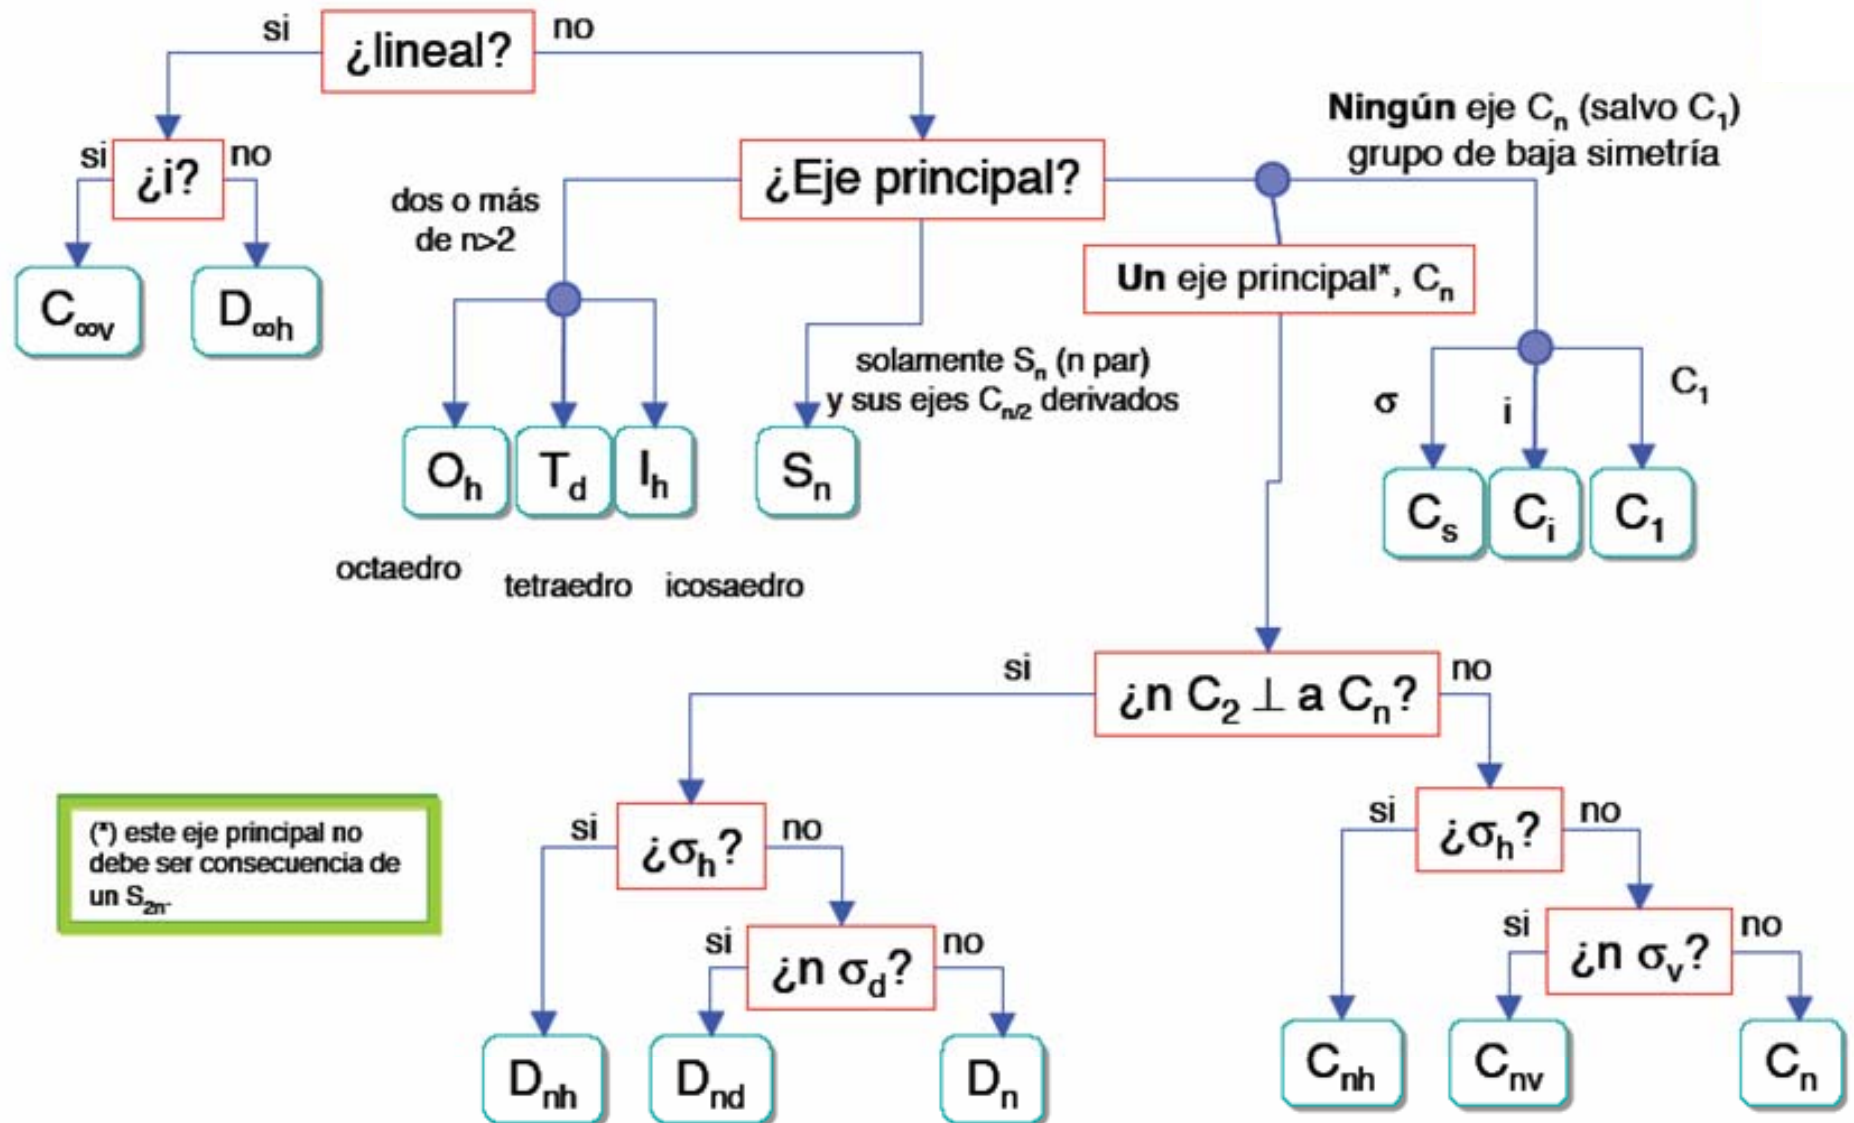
si ¿lineal? no

si ¿i? no

$C_{\infty v}$ $D_{\infty h}$

¿Eje principal?

dos o más de n>2

$O_h$ $T_d$ $I_h$

octaedro tetraedro icosaedro

solamente $S_n$ (n par) y sus ejes $C_{n/2}$ derivados

$S_n$

**Ningún** eje $C_n$ (salvo $C_1$) grupo de baja simetría

**Un** eje principal*, $C_n$

σ i $C_1$

$C_s$ $C_i$ $C_1$

si ¿n $C_2 \perp$ a $C_n$? no

si ¿$\sigma_h$? no

si ¿n $\sigma_d$? no

$D_{nh}$ $D_{nd}$ $D_n$

si ¿$\sigma_h$? no

si ¿n $\sigma_v$? no

$C_{nh}$ $C_{nv}$ $C_n$

(*) este eje principal no debe ser consecuencia de un $S_{2n}$.